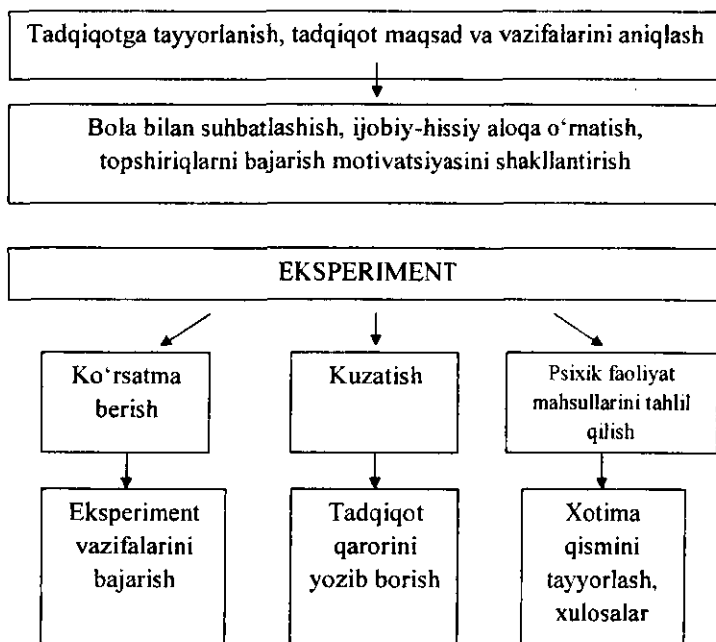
Tadqiqotga tayyorlanish, tadqiqot maqsad va vazifalarini aniqlash

Bola bilan suhbatlashish, ijobiy-hissiy aloqa o‘rnatish, topshiriqlarni bajarish motivatsiyasini shakllantirish

EKSPERIMENT

Ko‘rsatma berish

Kuzatish

Psixik faoliyat mahsullarini tahlil qilish

Eksperiment vazifalarini bajarish

Tadqiqot qarorini yozib borish

Xotima qismini tayyorlash, xulosalar